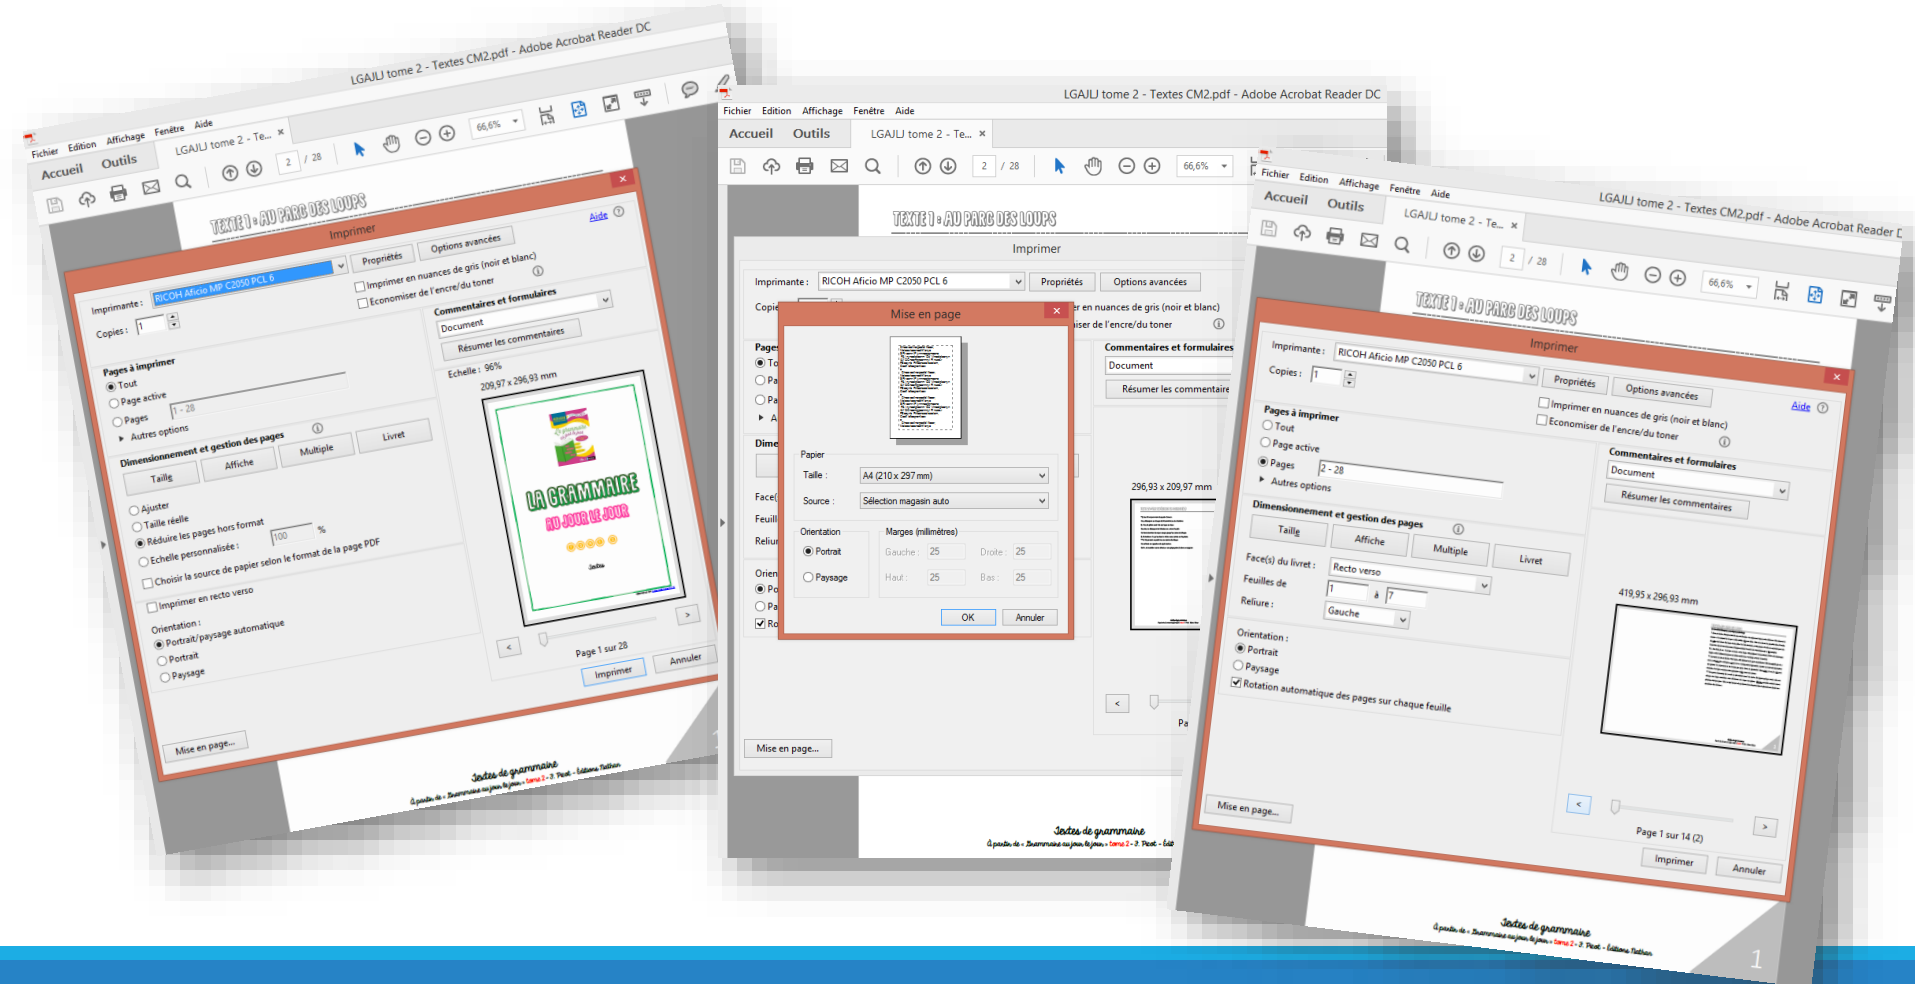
LGAJLJ tome 2 - Textes CM2.pdf - Adobe Acrobat Reader DC

Fichier Edition Affichage Fenêtre Aide

Accueil Outils LGAJLJ tome 2 - Te... ×

2 / 28 66,6%

TEXTE 1 • AU PARC DES LOUPS

Imprimer

Aide

Imprimante : RICOH Aficio MP C2050 PCL 6 Propriétés Options avancées

Copies : 1

Imprimer en nuances de gris (noir et blanc)

Economiser de l'encre/du toner

Pages à imprimer

Tout

Page active

Pages 1 - 28

Autres options

Dimensionnement et gestion des pages

Taille Affiche Multiple Livret

Ajuster

Taille réelle

Réduire les pages hors format

Echelle personnalisée : 100 %

Choisir la source de papier selon le format de la page PDF

Imprimer en recto verso

Orientation :

Portrait/paysage automatique

Portrait

Paysage

Commentaires et formulaires

Document

Résumer les commentaires

Echelle : 96%

209,97 x 296,93 mm

LA GRAMMAIRE AU JOUR LE JOUR

Page 1 sur 28

Mise en page...

Imprimer Annuler

Textes de grammaire

à partir de « Grammaire au jour le jour » tome 2 - J. Picot - Editions Nathan

LGAJLJ tome 2 - Textes CM2.pdf - Adobe Acrobat Reader DC

Fichier Edition Affichage Fenêtre Aide

Accueil Outils LGAJLJ tome 2 - Te... ×

2 / 28 66,6%

TEXTE 1 • AU PARC DES LOUPS

Imprimer

Imprimante : RICOH Aficio MP C2050 PCL 6 Propriétés Options avancées

Mise en page

Papier

Taille : A4 (210 x 297 mm)

Source : Sélection magasin auto

Orientation

Portrait

Paysage

Marges (millimètres)

Gauche : 25 Droite : 25

Haut : 25 Bas : 25

OK Annuler

r en nuances de gris (noir et blanc)

iser de l'encre/du toner

Commentaires et formulaires

Document

Résumer les commentaire

296,93 x 209,97 mm

Mise en page...

Textes de grammaire

à partir de « Grammaire au jour le jour » tome 2 - J. Picot - Edit

LGAJLJ tome 2 - Textes CM2.pdf - Adobe Acrobat Reader D

Fichier Edition Affichage Fenêtre Aide

Accueil Outils LGAJLJ tome 2 - Te... ×

2 / 28 66,6%

TEXTE 1 • AU PARC DES LOUPS

Imprimer

Aide

Imprimante : RICOH Aficio MP C2050 PCL 6 Propriétés Options avancées

Copies : 1

Imprimer en nuances de gris (noir et blanc)

Economiser de l'encre/du toner

Pages à imprimer

Tout

Page active

Pages 2 - 28

Autres options

Dimensionnement et gestion des pages

Taille Affiche Multiple Livret

Face(s) du livret : Recto verso

Feuilles de 1 à 7

Reliure : Gauche

Orientation :

Portrait

Paysage

Rotation automatique des pages sur chaque feuille

Commentaires et formulaires

Document

Résumer les commentaires

419,95 x 296,93 mm

Page 1 sur 14 (2)

Mise en page...

Imprimer Annuler

Textes de grammaire

à partir de « Grammaire au jour le jour » tome 2 - J. Picot - Editions Nathan

1